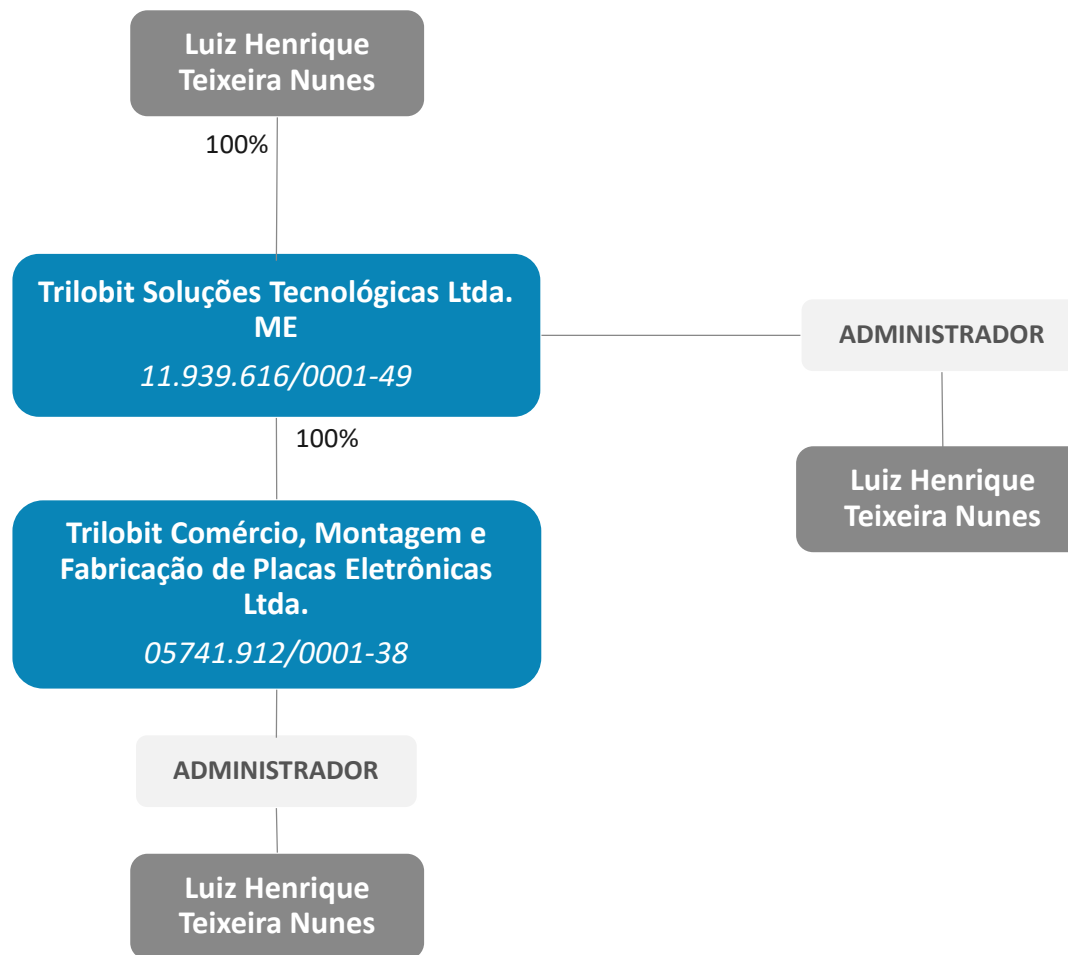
Luiz Henrique Teixeira Nunes

100%

Trilobit Soluções Tecnológicas Ltda. ME

11.939.616/0001-49

ADMINISTRADOR

Luiz Henrique Teixeira Nunes

100%

Trilobit Comércio, Montagem e Fabricação de Placas Eletrônicas Ltda.

05741.912/0001-38

ADMINISTRADOR

Luiz Henrique Teixeira Nunes